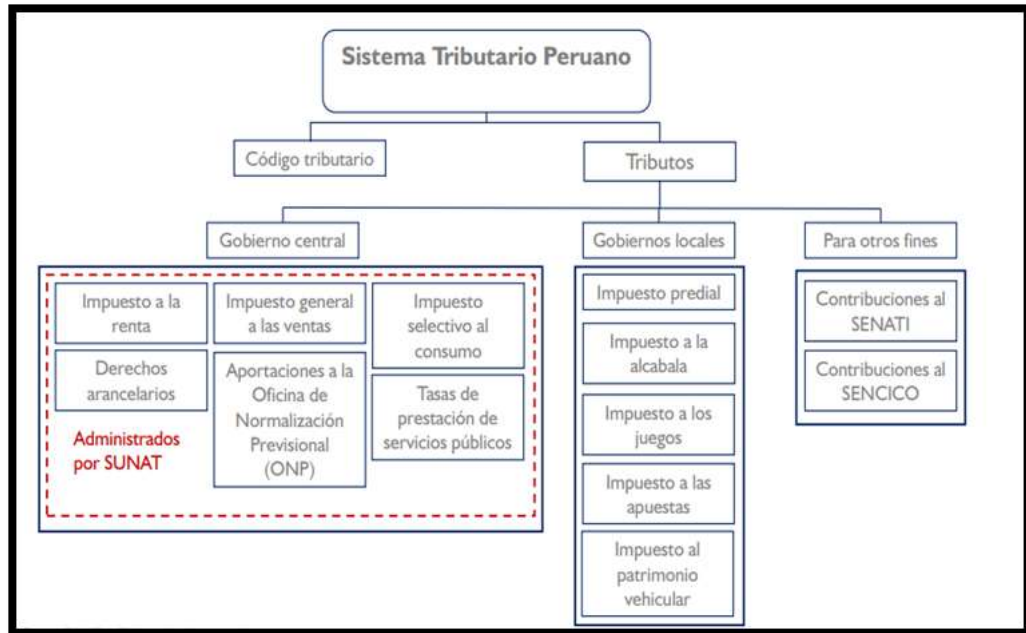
Sistema Tributario Peruano

Código tributario

Tributos

Gobierno central

Gobiernos locales

Para otros fines

Impuesto a la renta

Impuesto general a las ventas

Impuesto selectivo al consumo

Derechos arancelarios

Aportaciones a la Oficina de Normalización Previsional (ONP)

Tasas de prestación de servicios públicos

Administrados por SUNAT

Impuesto predial

Impuesto a la alcabala

Impuesto a los juegos

Impuesto a las apuestas

Impuesto al patrimonio vehicular

Contribuciones al SENATI

Contribuciones al SENCICO